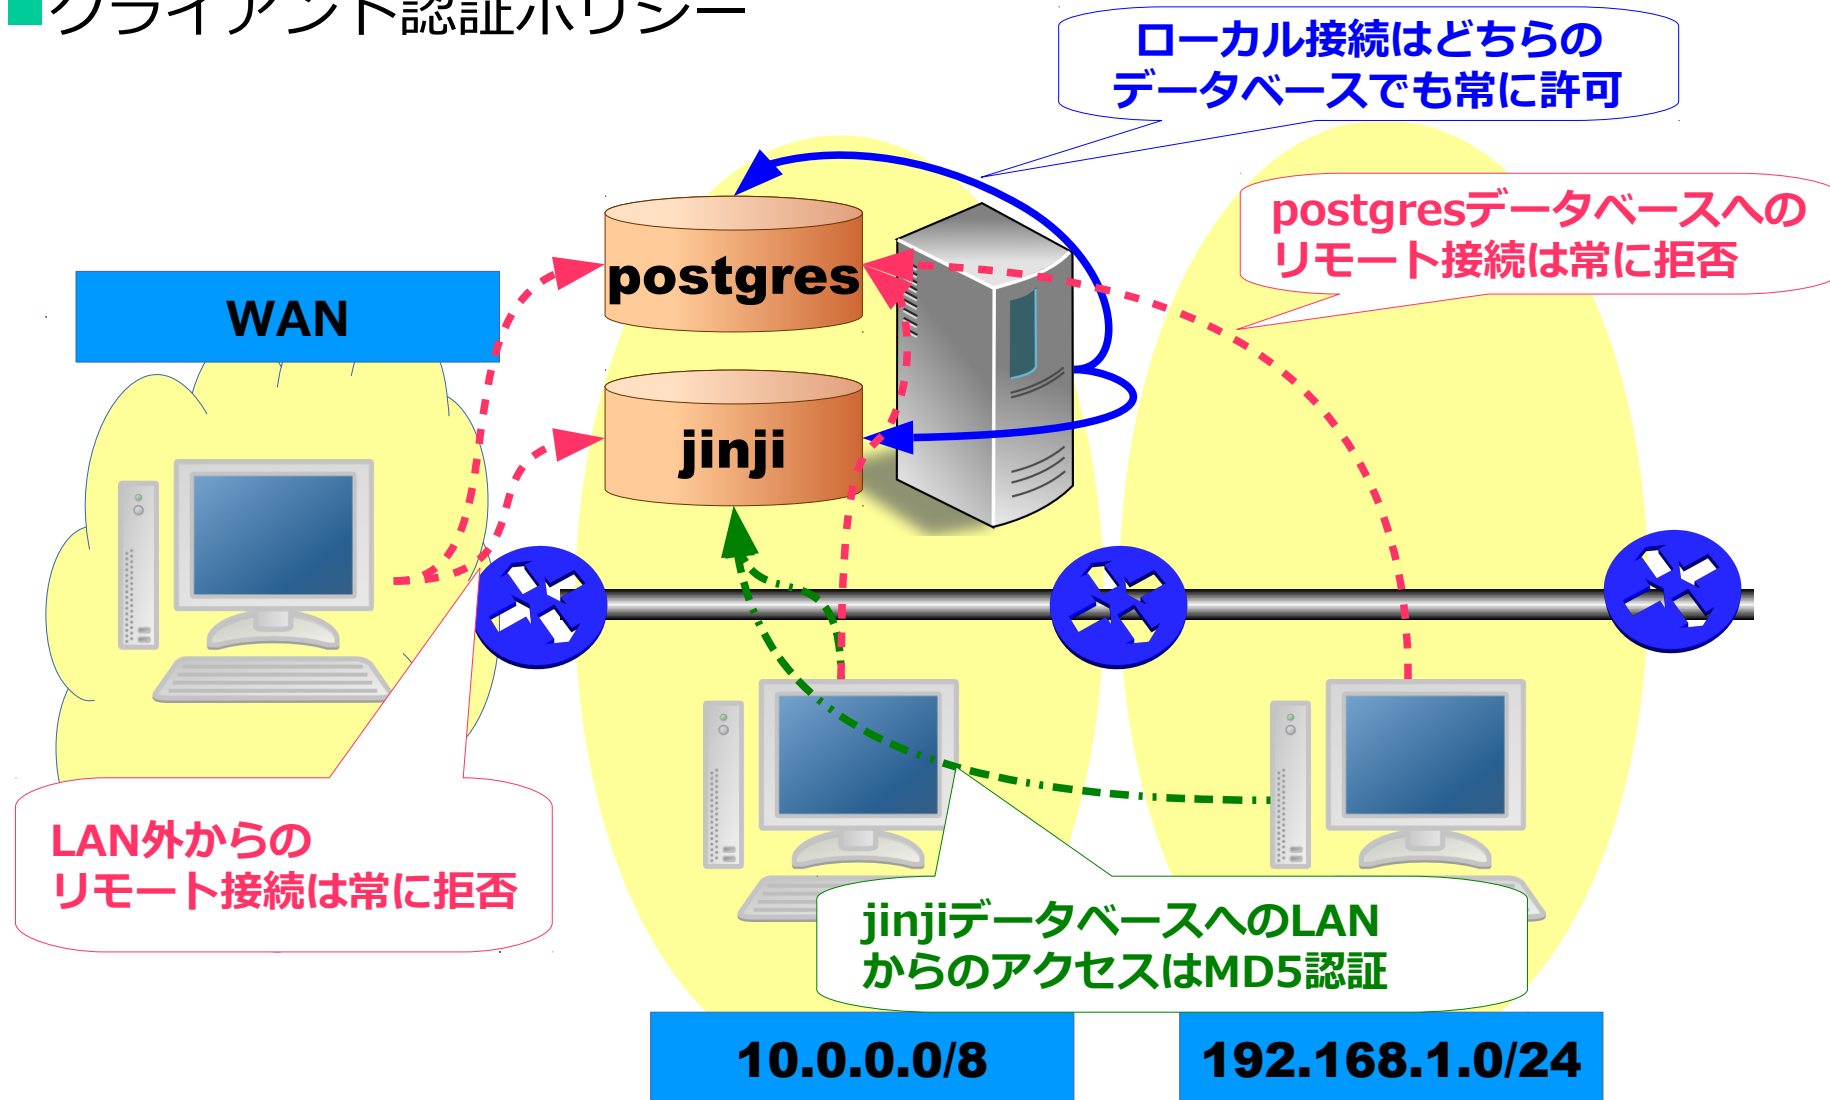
■クライアント認証ポリシー

ローカル接続はどちらの
データベースでも常に許可

postgresデータベースへの
リモート接続は常に拒否

WAN

postgres

jinji

LAN外からの
リモート接続は常に拒否

jinjiデータベースへのLAN
からのアクセスはMD5認証

10.0.0.0/8

192.168.1.0/24